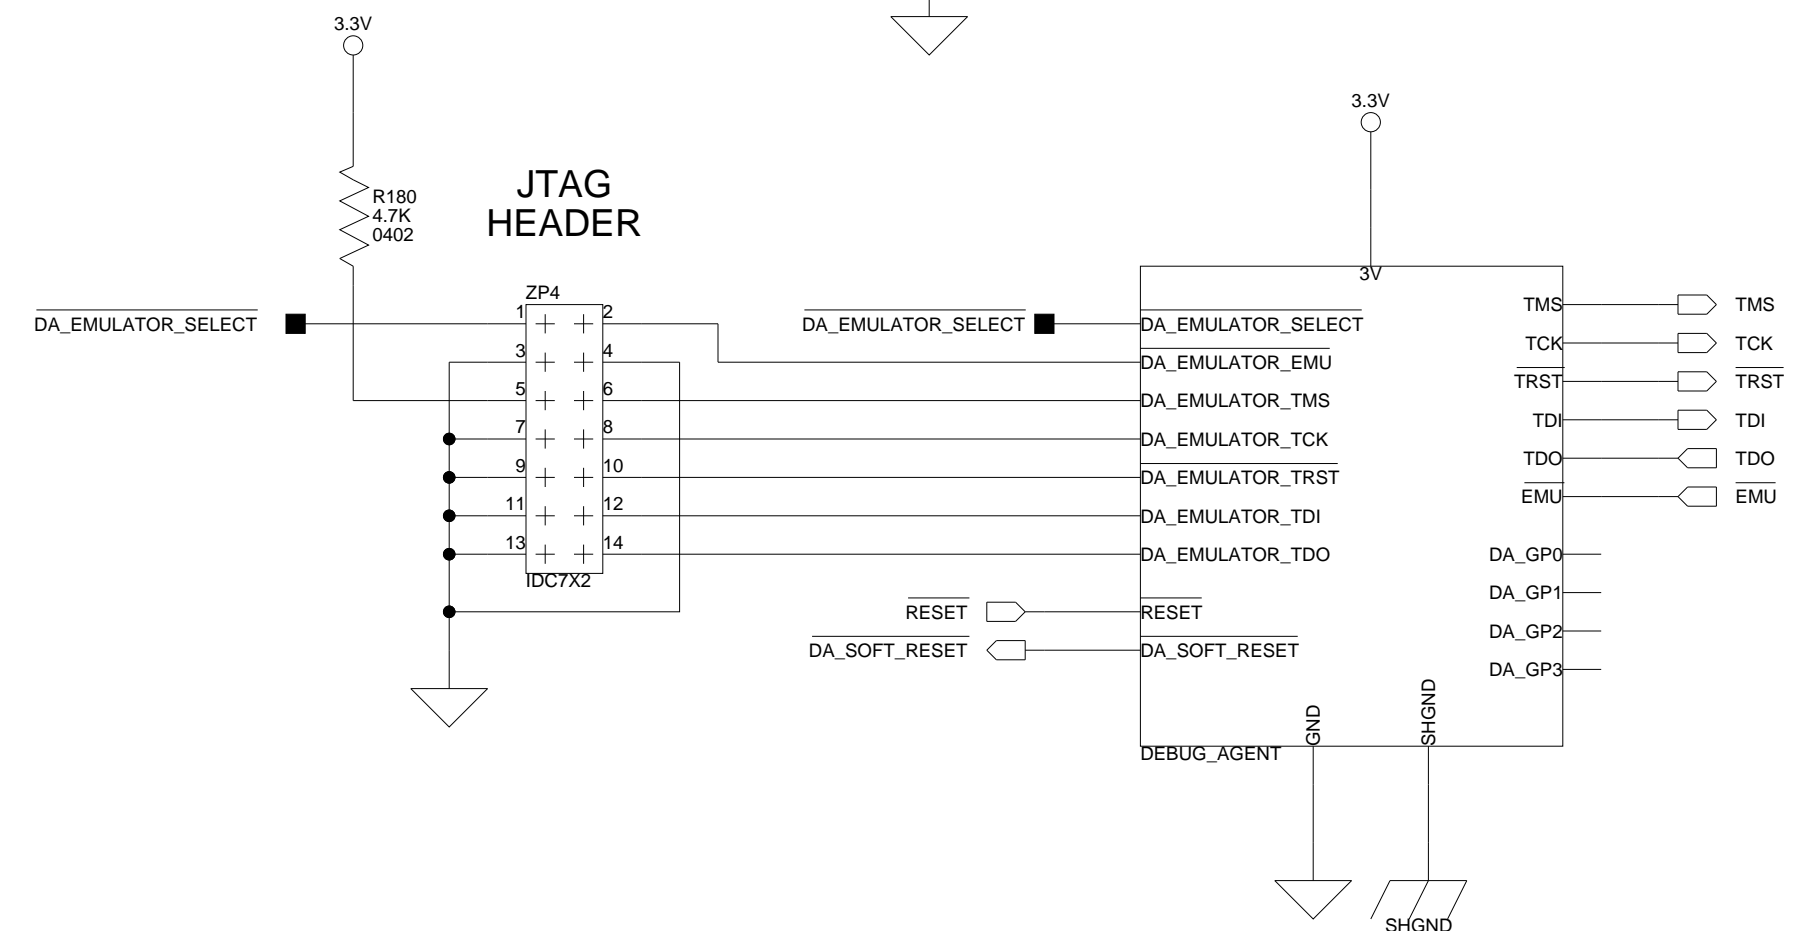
3.3V

R180
4.7K
0402

JTAG
HEADER

ZP4

$\overline{\text{DA\_EMULATOR\_SELECT}}$

1 2
3 4
5 6
7 8
9 10
11 12
13 14

IDC7X2

3.3V

$\overline{\text{DA\_EMULATOR\_SELECT}}$

3V

$\overline{\text{DA\_EMULATOR\_SELECT}}$
$\overline{\text{DA\_EMULATOR\_EMU}}$
DA_EMULATOR_TMS
DA_EMULATOR_TCK
$\overline{\text{DA\_EMULATOR\_TRST}}$
DA_EMULATOR_TDI
DA_EMULATOR_TDO

$\overline{\text{RESET}}$
$\overline{\text{RESET}}$
$\overline{\text{DA\_SOFT\_RESET}}$
$\overline{\text{DA\_SOFT\_RESET}}$

TMS
TCK
$\overline{\text{TRST}}$
TDI
TDO
$\overline{\text{EMU}}$

TMS
TCK
$\overline{\text{TRST}}$
TDI
TDO
$\overline{\text{EMU}}$

DA_GP0
DA_GP1
DA_GP2
DA_GP3

GND
SHGND

DEBUG_AGENT

SHGND